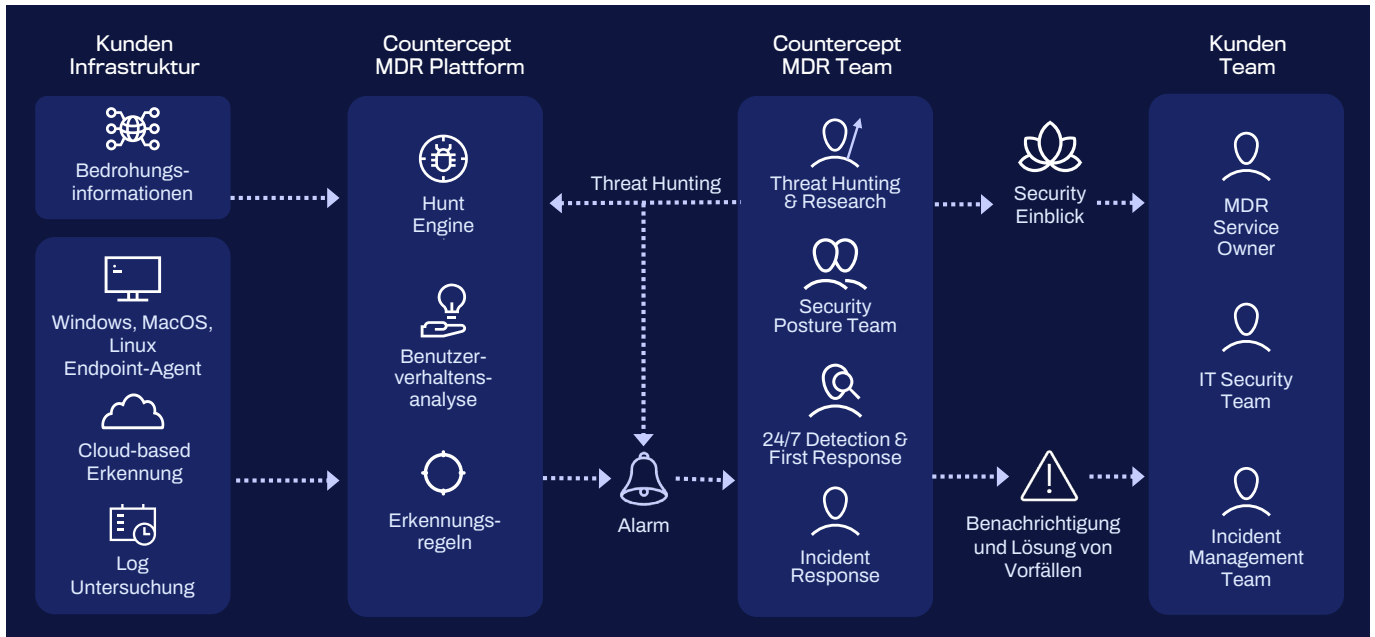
Kunden Infrastruktur

Bedrohungsinformationen

Windows, MacOS, Linux Endpoint-Agent

Cloud-based Erkennung

Log Untersuchung

Countercept MDR Plattform

Hunt Engine

Benutzerverhaltensanalyse

Erkennungsregeln

Threat Hunting

Alarm

Countercept MDR Team

Threat Hunting & Research

Security Posture Team

24/7 Detection & First Response

Incident Response

Security Einblick

Benachrichtigung und Lösung von Vorfällen

Kunden Team

MDR Service Owner

IT Security Team

Incident Management Team